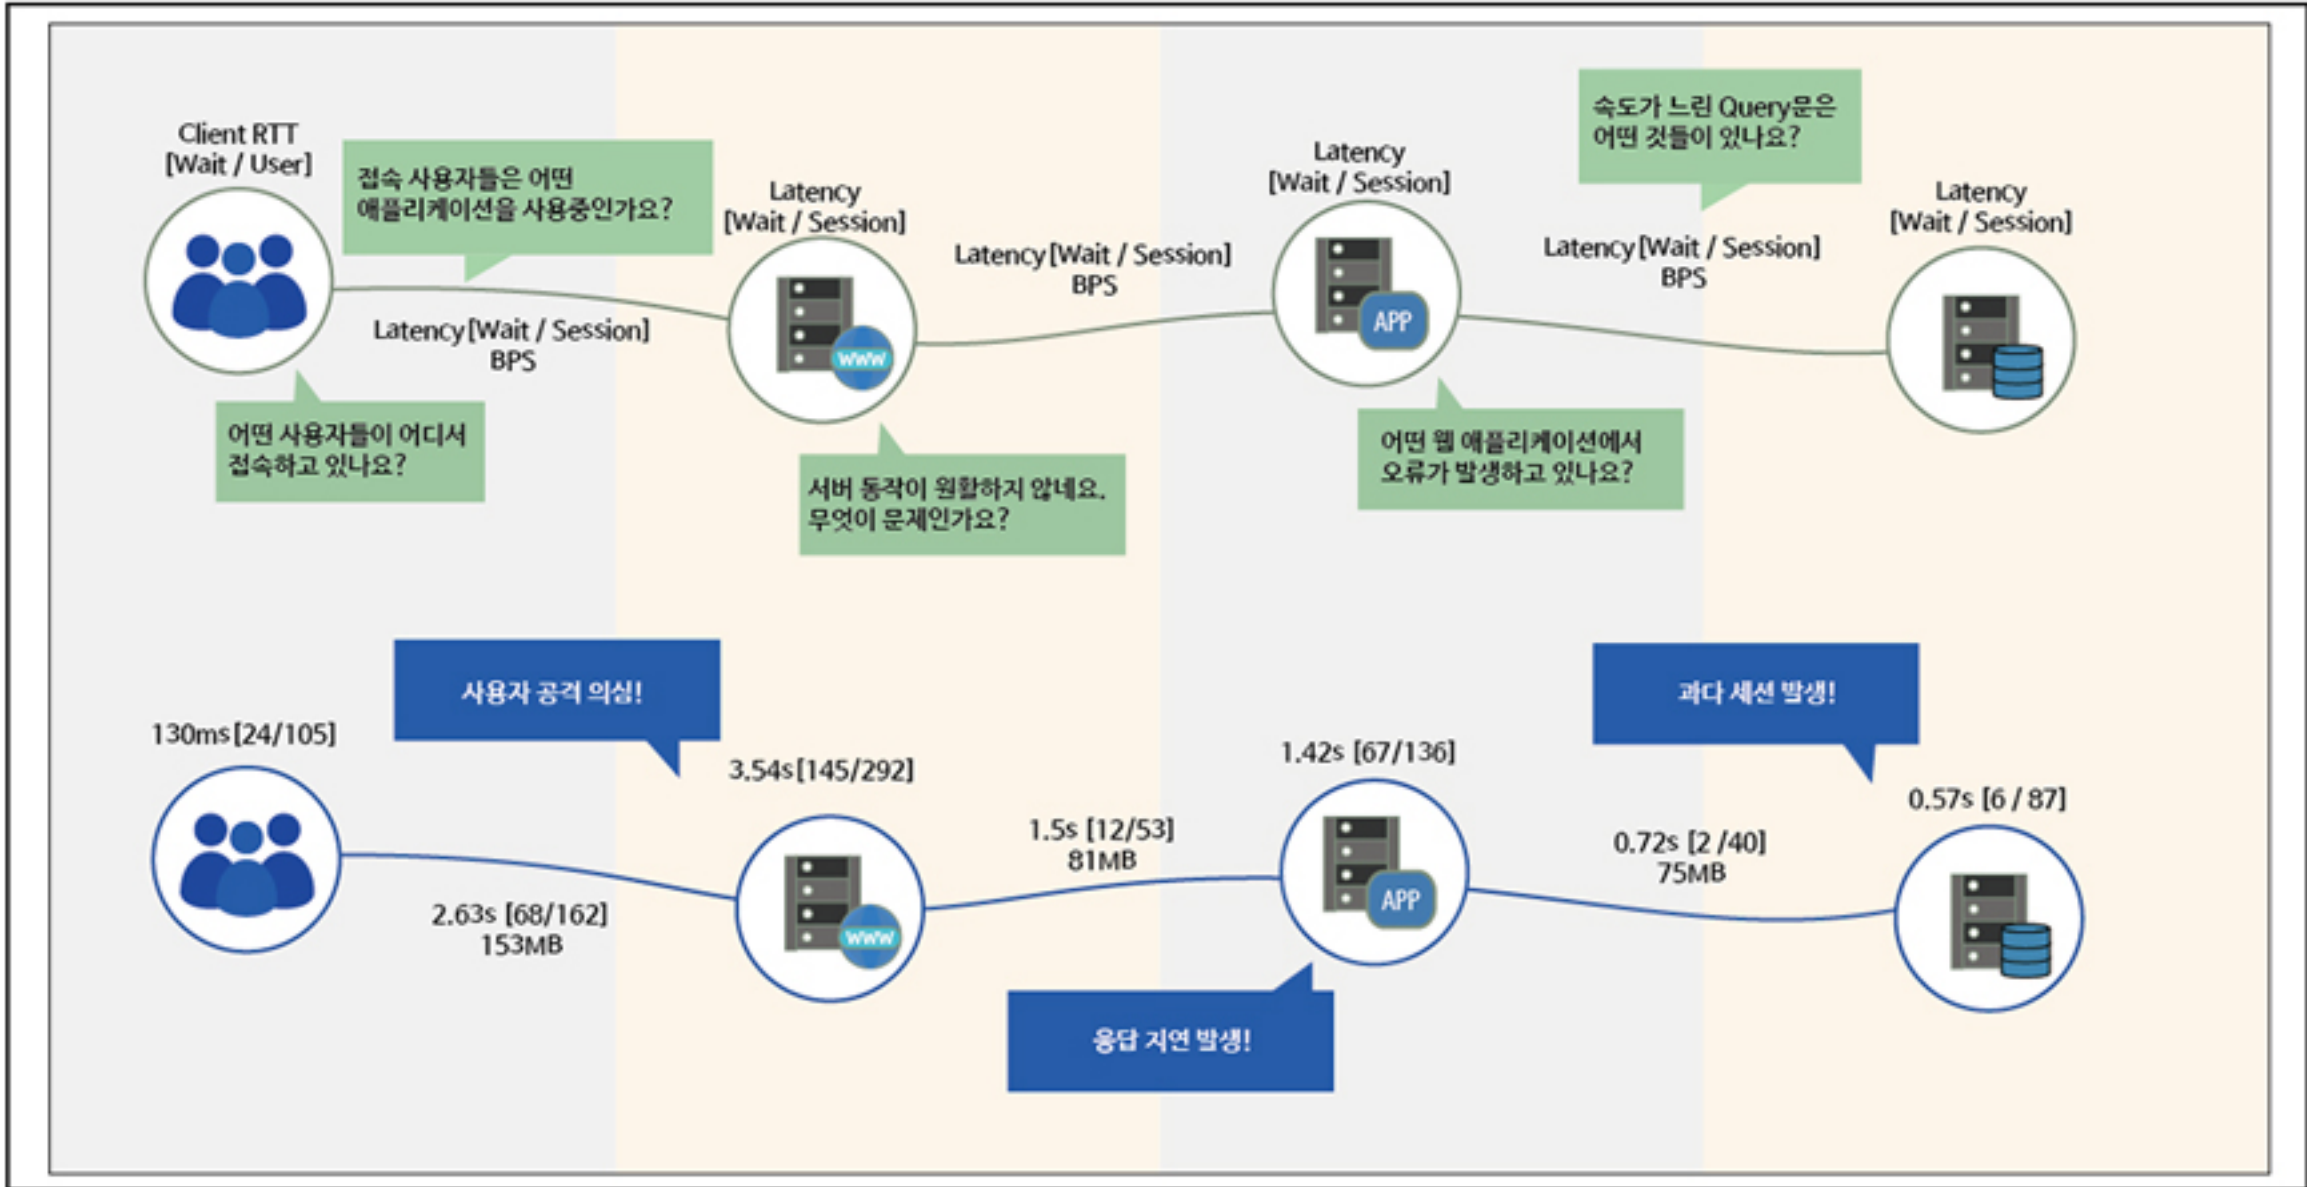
Client RTT
[Wait / User]

접속 사용자들은 어떤 애플리케이션을 사용중인가요?

Latency
[Wait / Session]

Latency [Wait / Session]
BPS

Latency
[Wait / Session]

속도가 느린 Query문은 어떤 것들이 있나요?

Latency [Wait / Session]
BPS

Latency
[Wait / Session]

Latency [Wait / Session]
BPS

www

APP

어떤 사용자들이 어디서 접속하고 있나요?

서버 동작이 원활하지 않네요. 무엇이 문제인가요?

어떤 웹 애플리케이션에서 오류가 발생하고 있나요?

사용자 공격 의심!

과다 세션 발생!

130ms [24/105]

3.54s [145/292]

1.42s [67/136]

0.57s [6 / 87]

1.5s [12/53]
81MB

0.72s [2 /40]
75MB

2.63s [68/162]
153MB

www

APP

응답 지연 발생!